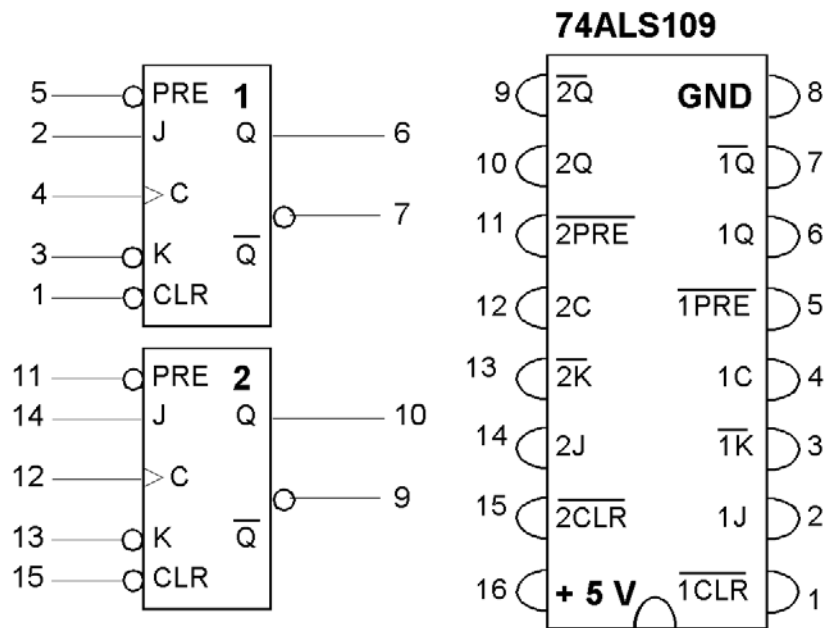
5 PRE 1
2 J Q 6
4 C
7
3 K $\overline{Q}$
1 CLR

11 PRE 2
14 J Q 10
12 C
9
13 K $\overline{Q}$
15 CLR

74ALS109

| | | | |
|---|---|---|---|
| 9 | $\overline{2Q}$ | GND | 8 |
| 10 | 2Q | $\overline{1Q}$ | 7 |
| 11 | $\overline{2PRE}$ | 1Q | 6 |
| 12 | 2C | $\overline{1PRE}$ | 5 |
| 13 | $\overline{2K}$ | 1C | 4 |
| 14 | 2J | $\overline{1K}$ | 3 |
| 15 | $\overline{2CLR}$ | 1J | 2 |
| 16 | + 5 V | $\overline{1CLR}$ | 1 |